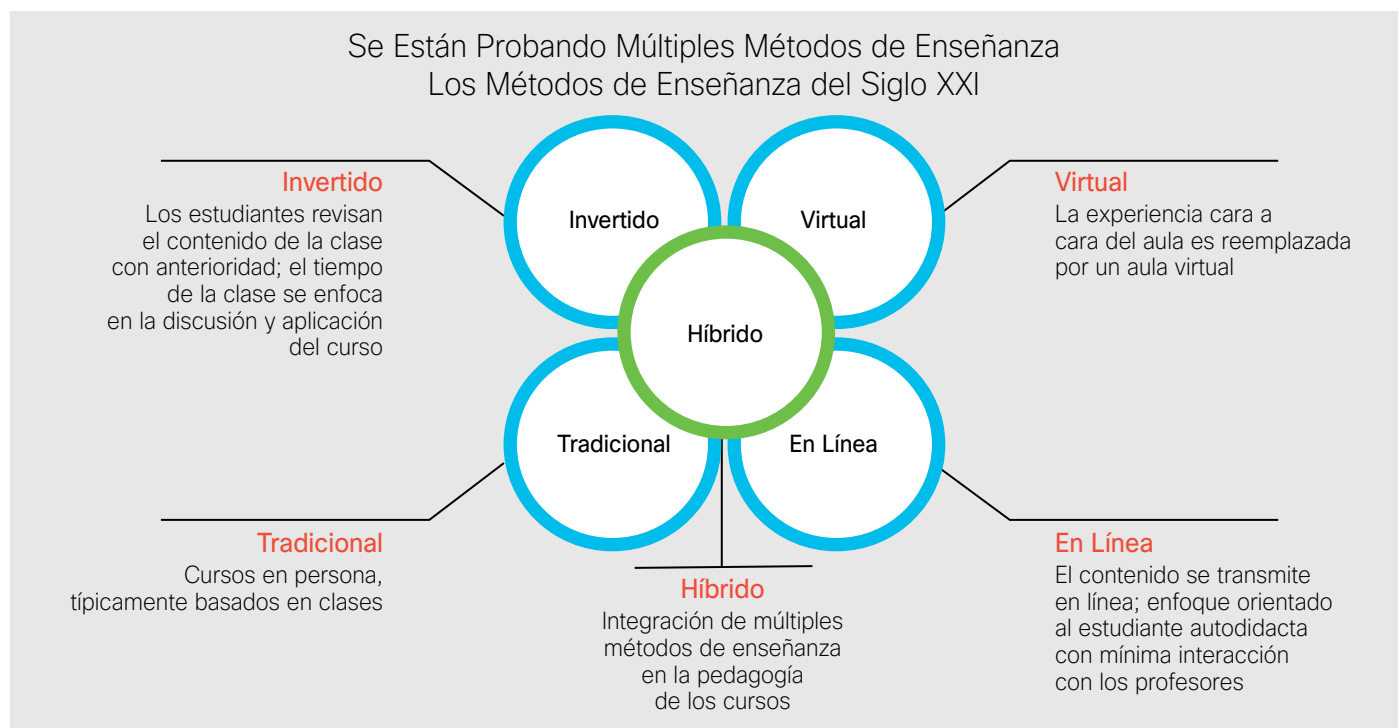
Se Están Probando Múltiples Métodos de Enseñanza
Los Métodos de Enseñanza del Siglo XXI

Invertido
Los estudiantes revisan el contenido de la clase con anterioridad; el tiempo de la clase se enfoca en la discusión y aplicación del curso

Invertido

Virtual

Virtual
La experiencia cara a cara del aula es reemplazada por un aula virtual

Híbrido

Tradicional

En Línea

Tradicional
Cursos en persona, típicamente basados en clases

Híbrido
Integración de múltiples métodos de enseñanza en la pedagogía de los cursos

En Línea
El contenido se transmite en línea; enfoque orientado al estudiante autodidacta con mínima interacción con los profesores